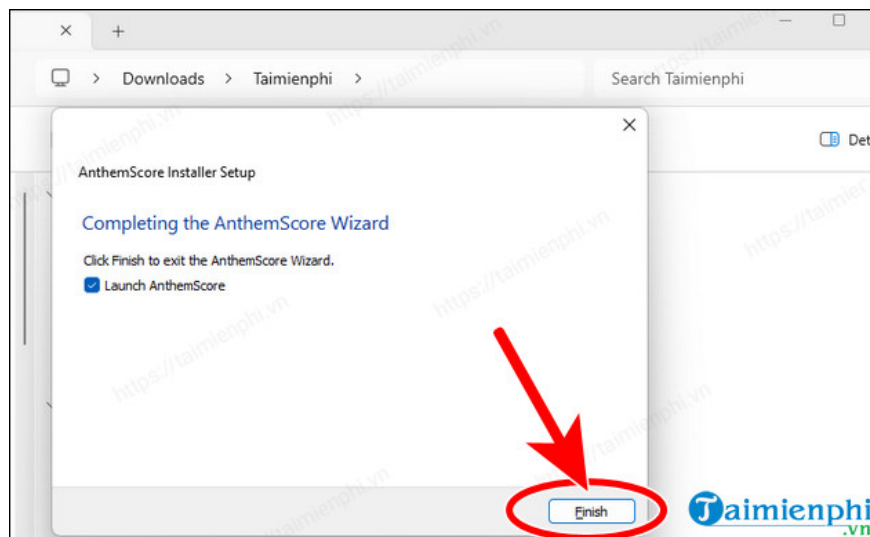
×
+
Downloads > Taimienphi >
Search Taimienphi
Det

AnthemScore Installer Setup

Completing the AnthemScore Wizard

Click Finish to exit the AnthemScore Wizard.

Launch AnthemScore

Finish

Taimienphi
.vn